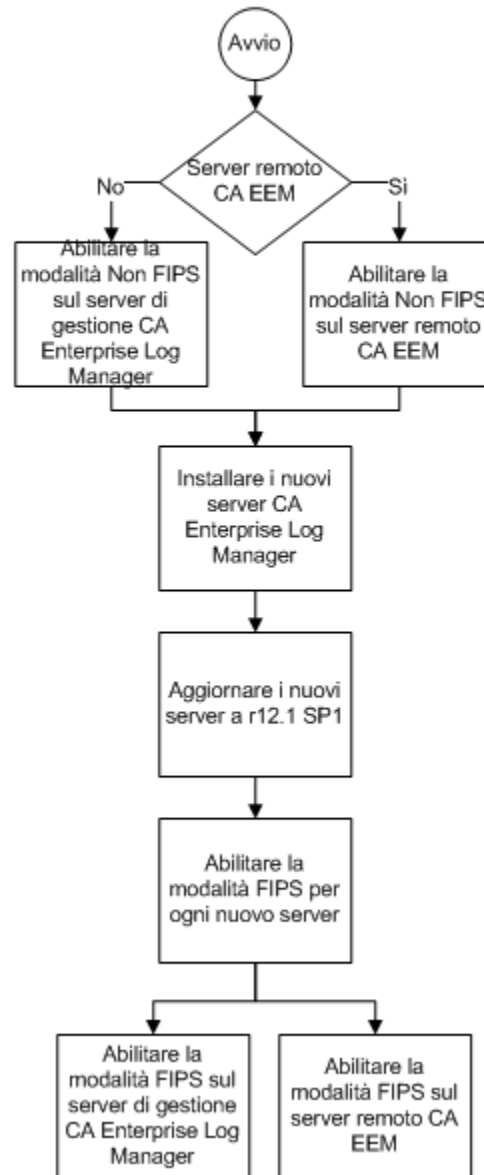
Avvio

Server remoto CA EEM

No

Sì

Abilitare la modalità Non FIPS sul server di gestione CA Enterprise Log Manager

Abilitare la modalità Non FIPS sul server remoto CA EEM

Installare i nuovi server CA Enterprise Log Manager

Aggiornare i nuovi server a r12.1 SP1

Abilitare la modalità FIPS per ogni nuovo server

Abilitare la modalità FIPS sul server di gestione CA Enterprise Log Manager

Abilitare la modalità FIPS sul server remoto CA EEM